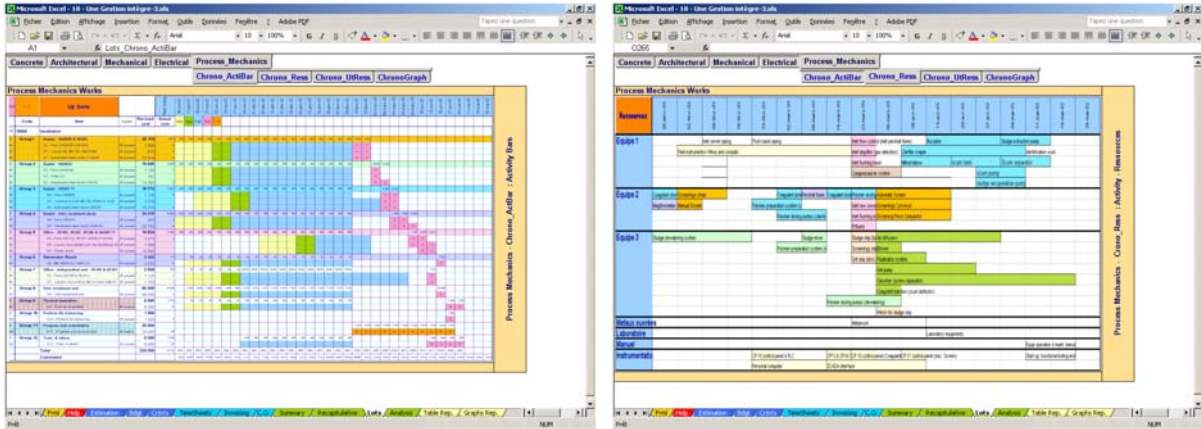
Microsoft Excel - 10 - Une Gestion intégrée-3.xls

Fichier Edition Affichage Insertion Format Outils Données Fenêtre ? Adobe PDF

Tapez une question

Arial 10 100%

A1 Lots_Chrono_ActiBar

Concrete | Architectural | Mechanical | Electrical | Process_Mechanics

Chrono_ActiBar | Chrono_Ress | Chrono_UtRess | ChronoGraph

Process Mechanics Works

Up Date

Code | Item

Group 1
Group 2
Group 3
Group 4
Group 5
Group 6
Group 7
Group 8
Group 9
Group 10
Group 11
Group 12

Total

Process Mechanics - Chrono_ActiBar : Activity Bars

Print / Help / Estimation / Bdgt / Crits / TimeSheets / Invoicing / C.O. / Summary / Recapitulative / Lots / Analysis / Table Rep. / Graphs Rep.

Prêt NUM

Microsoft Excel - 10 - Une Gestion intégrée-3.xls

Fichier Edition Affichage Insertion Format Outils Données Fenêtre ? Adobe PDF

Tapez une question

Arial 10 100%

C265

Concrete | Architectural | Mechanical | Electrical | Process_Mechanics

Chrono_ActiBar | Chrono_Ress | Chrono_UtRess | ChronoGraph

Process Mechanics Works

Resources

Equipe 1
Equipe 2
Equipe 3
Metaux ouvrières
Laboratoire
Manuel
Instrumentatio

Process Mechanics - Chrono_Ress : Activity - Resources

Print / Help / Estimation / Bdgt / Crits / TimeSheets / Invoicing / C.O. / Summary / Recapitulative / Lots / Analysis / Table Rep. / Graphs Rep.

Prêt NUM